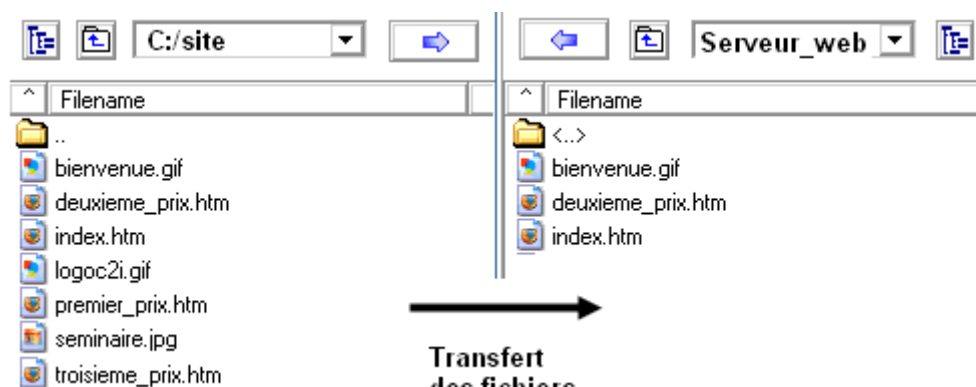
C:/site

Serveur_web

^ Filename

..
bienvenue.gif
deuxieme_prix.htm
index.htm
logoc2i.gif
premier_prix.htm
seminaire.jpg
troisieme_prix.htm

^ Filename

<..>
bienvenue.gif
deuxieme_prix.htm
index.htm

Transfert
des fichiers